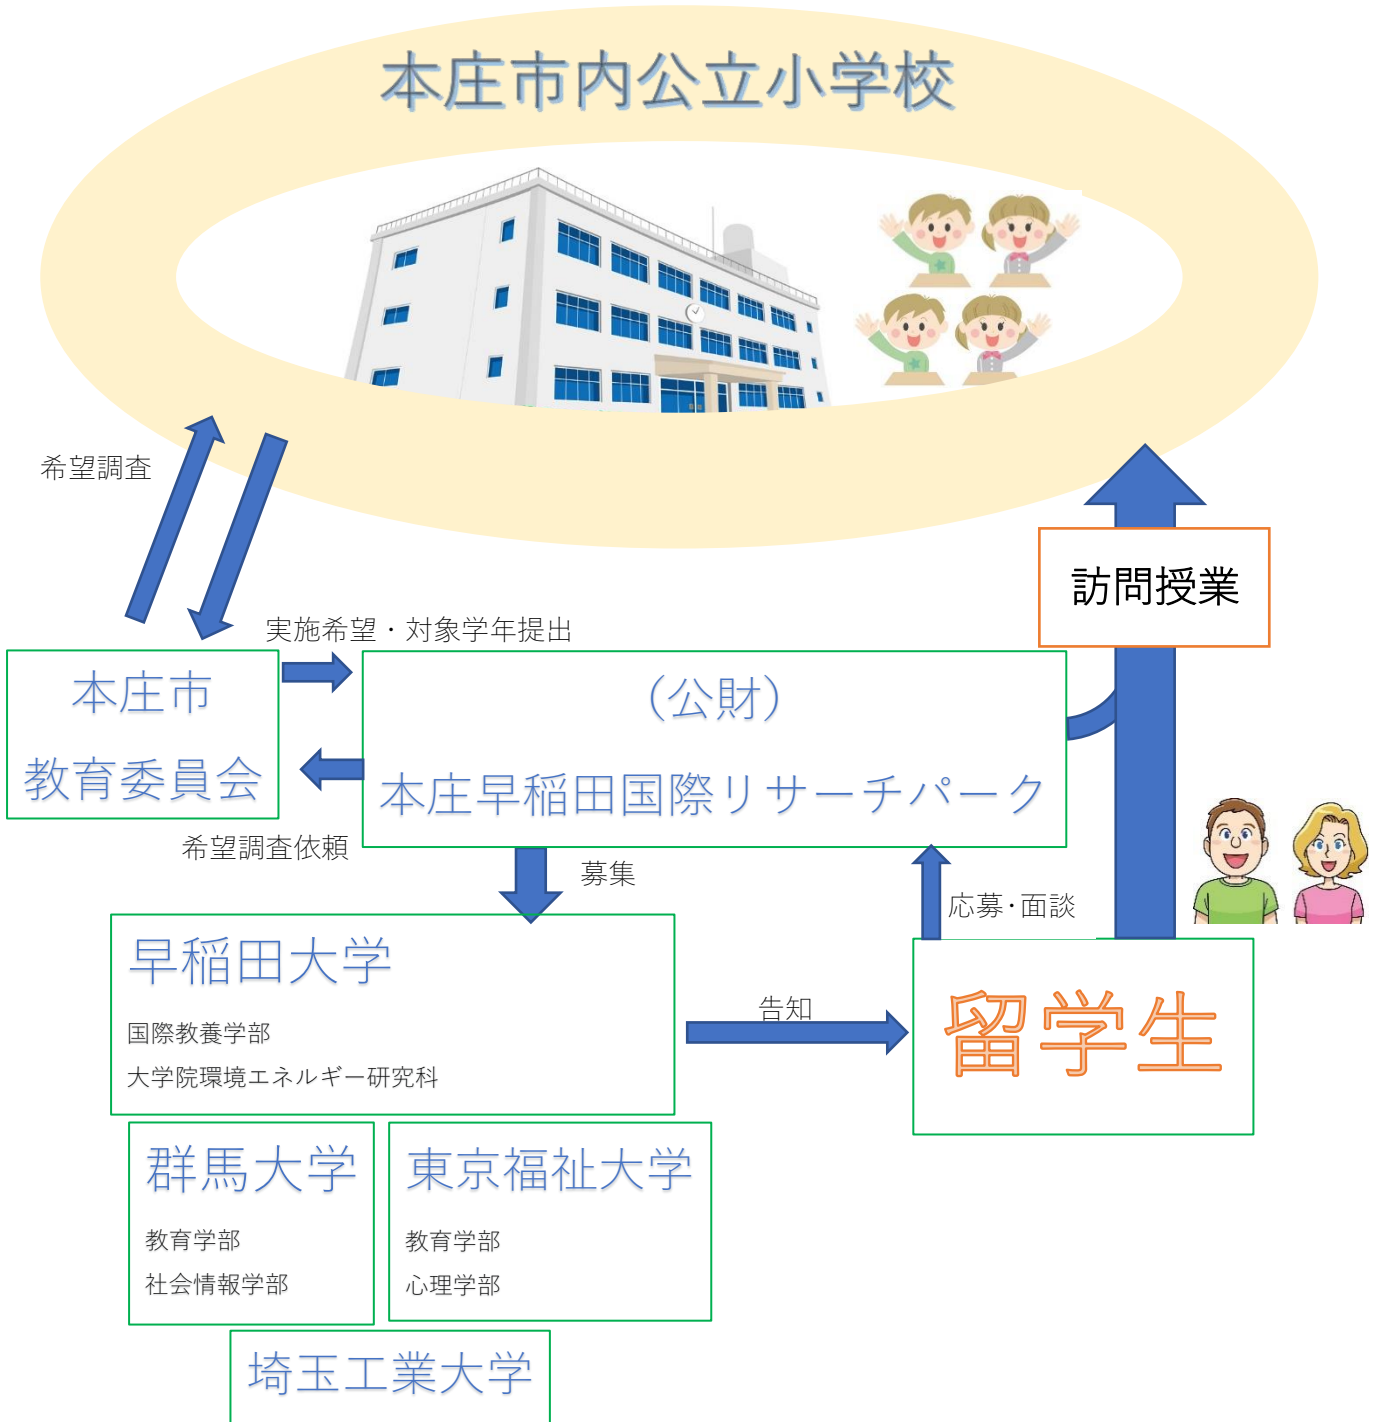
本庄市内公立小学校

希望調査

訪問授業

実施希望・対象学年提出

本庄市
教育委員会

（公財）
本庄早稲田国際リサーチパーク

希望調査依頼

募集

応募･面談

早稲田大学
国際教養学部
大学院環境エネルギー研究科

告知

留学生

群馬大学
教育学部
社会情報学部

東京福祉大学
教育学部
心理学部

埼玉工業大学